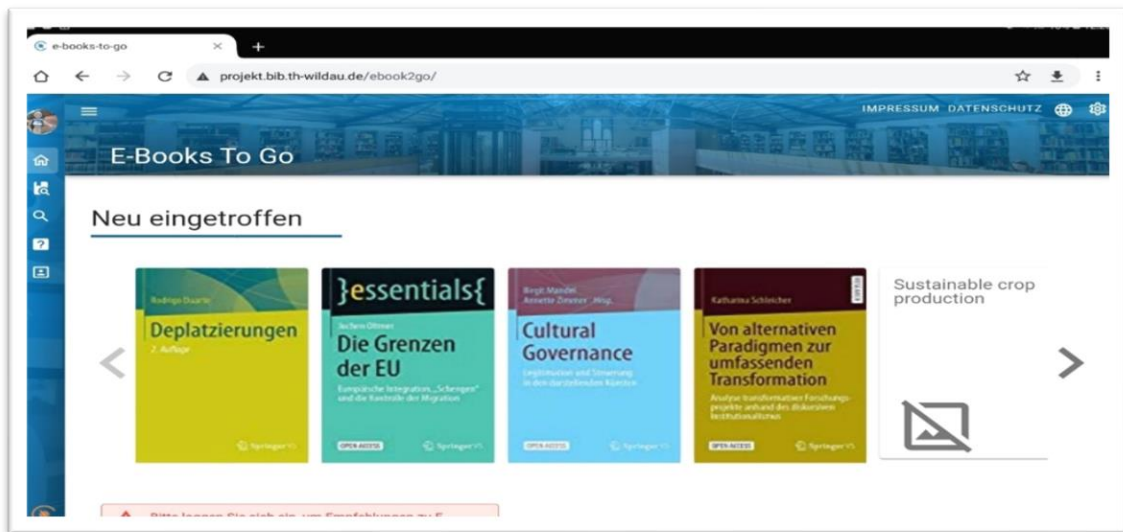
e-books-to-go

projekt.bib.th-wildau.de/ebook2go/

IMPRESSUM DATENSCHUTZ

E-Books To Go

Neu eingetroffen

Rodrigo Duarte

Deplatzierungen

2. Auflage

Springer VS

}essentials{

Jochen Oltmer

Die Grenzen der EU

Europäische Integration, „Schengen" und die Kontrolle der Migration

OPEN ACCESS

Springer VS

Birgit Mandel
Annette Zimmer Hrsg.

Cultural Governance

Legitimation und Steuerung in den darstellenden Künsten

OPEN ACCESS

Springer VS

Katharina Schleicher

Von alternativen Paradigmen zur umfassenden Transformation

Analyse transformativer Forschungsprojekte anhand des diskursiven Institutionalismus

OPEN ACCESS

Springer VS

Sustainable crop production

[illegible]